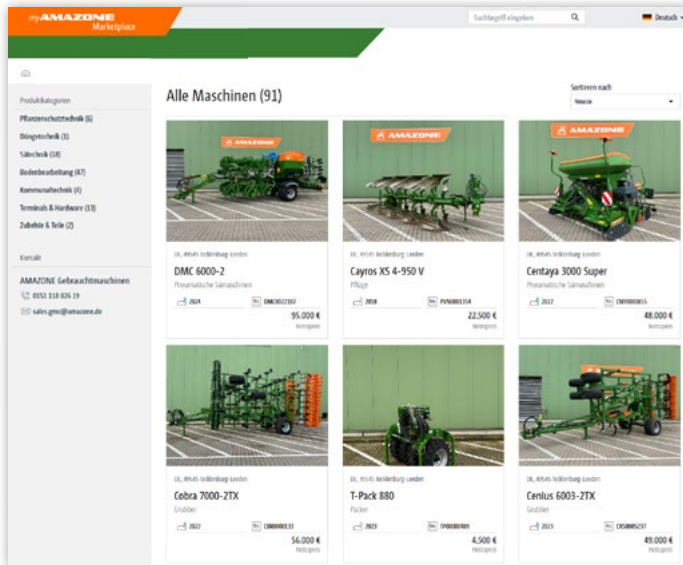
myAMAZONE Marketplace

Suchbegriff eingeben

Deutsch

Produktkategorien

Pflanzenschutztechnik (6)

Düngetechnik (1)

Sätechnik (18)

Bodenbearbeitung (47)

Kommunaltechnik (4)

Terminals & Hardware (13)

Zubehör & Teile (2)

Kontakt

AMAZONE Gebrauchtmaschinen

0151 118 026 19

sales.gmc@amazone.de

Alle Maschinen (91)

Sortieren nach

Neuste

AMAZONE

DE, 49545 Tecklenburg-Leeden

DMC 6000-2

Pneumatische Sämaschinen

2024

DMC0022107

95.000 €

Nettopreis

DE, 49545 Tecklenburg-Leeden

Cayros XS 4-950 V

Pflüge

2018

PVN0001358

22.500 €

Nettopreis

DE, 49545 Tecklenburg-Leeden

Centaya 3000 Super

Pneumatische Sämaschinen

2022

CNM0000855

48.000 €

Nettopreis

DE, 49545 Tecklenburg-Leeden

Cobra 7000-2TX

Grubber

2022

CBR0000133

56.000 €

Nettopreis

DE, 49545 Tecklenburg-Leeden

T-Pack 880

Packer

2023

TPK0000489

4.500 €

Nettopreis

DE, 49545 Tecklenburg-Leeden

Cenius 6003-2TX

Grubber

2023

CNS0005237

49.000 €

Nettopreis